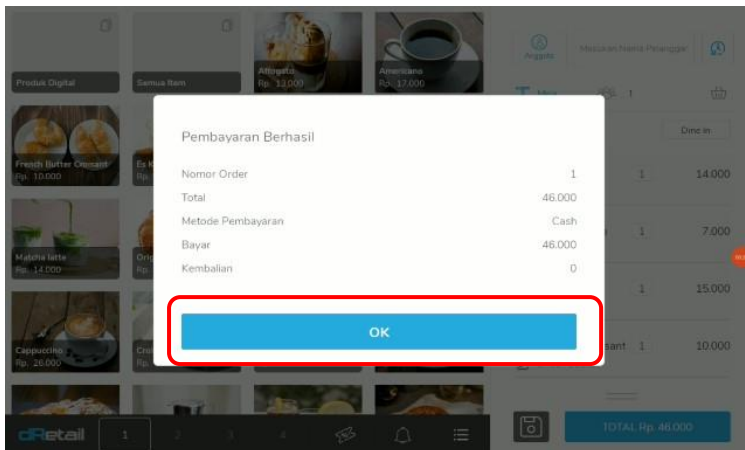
Produk Digital
Semua Item
Affogato
Rp. 13.000
Americano
Rp. 17.000
Anggota
Masukan Nama Pelanggan
Dine in
French Butter Croissant
Rp. 10.000
Matcha latte
Rp. 14.000
Cappuccino
Rp. 26.000

Pembayaran Berhasil

| Nomor Order | 1 |
|---|---|
| Total | 46.000 |
| Metode Pembayaran | Cash |
| Bayar | 46.000 |
| Kembalian | 0 |

OK

1 14.000
1 7.000
1 15.000
sant 1 10.000

cRetail
1
TOTAL Rp. 46.000